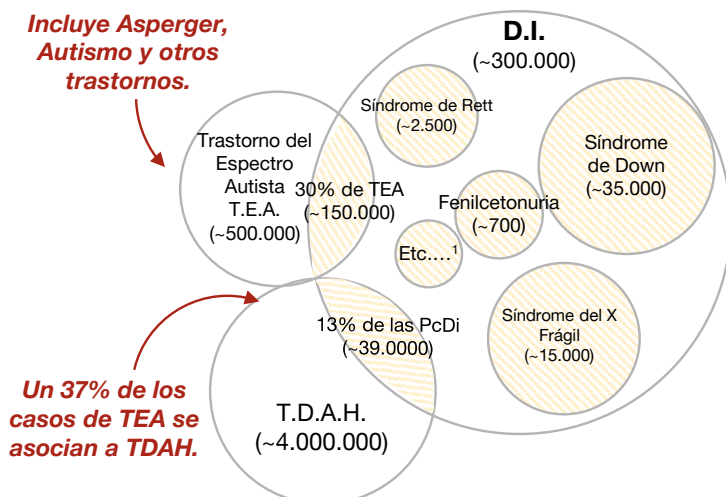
Incluye Asperger, Autismo y otros trastornos.

D.I.
(~300.000)

Síndrome de Rett
(~2.500)

Síndrome de Down
(~35.000)

Trastorno del Espectro Autista T.E.A.
(~500.000)

30% de TEA
(~150.000)

Fenilcetonuria
(~700)

Etc….$^1$

Síndrome del X Frágil
(~15.000)

13% de las PcDi
(~39.0000)

Un 37% de los casos de TEA se asocian a TDAH.

T.D.A.H.
(~4.000.000)